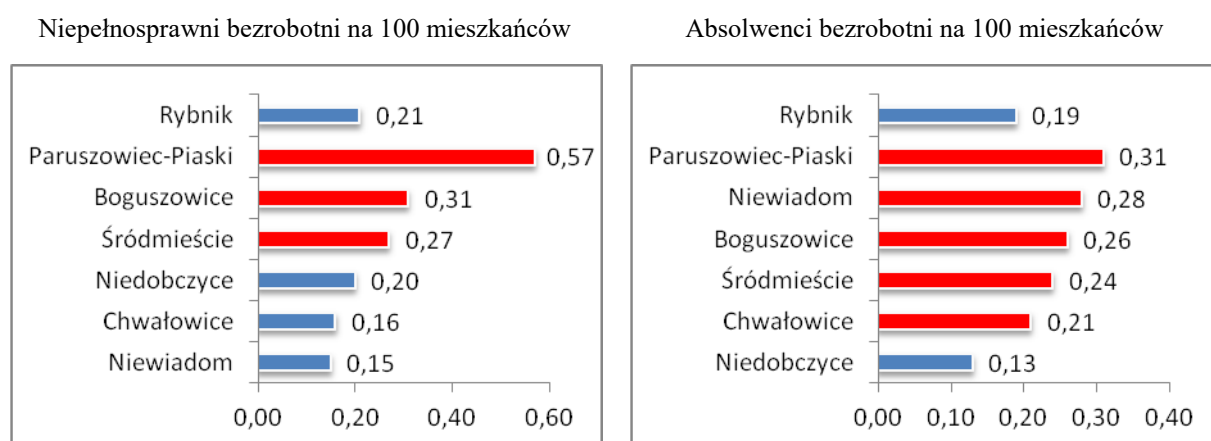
Niepełnosprawni bezrobotni na 100 mieszkańców

Rybnik 0,21
Paruszowiec-Piaski 0,57
Boguszowice 0,31
Śródmieście 0,27
Niedobczyce 0,20
Chwałowice 0,16
Niewiadom 0,15

0,00 0,20 0,40 0,60

Absolwenci bezrobotni na 100 mieszkańców

Rybnik 0,19
Paruszowiec-Piaski 0,31
Niewiadom 0,28
Boguszowice 0,26
Śródmieście 0,24
Chwałowice 0,21
Niedobczyce 0,13

0,00 0,10 0,20 0,30 0,40